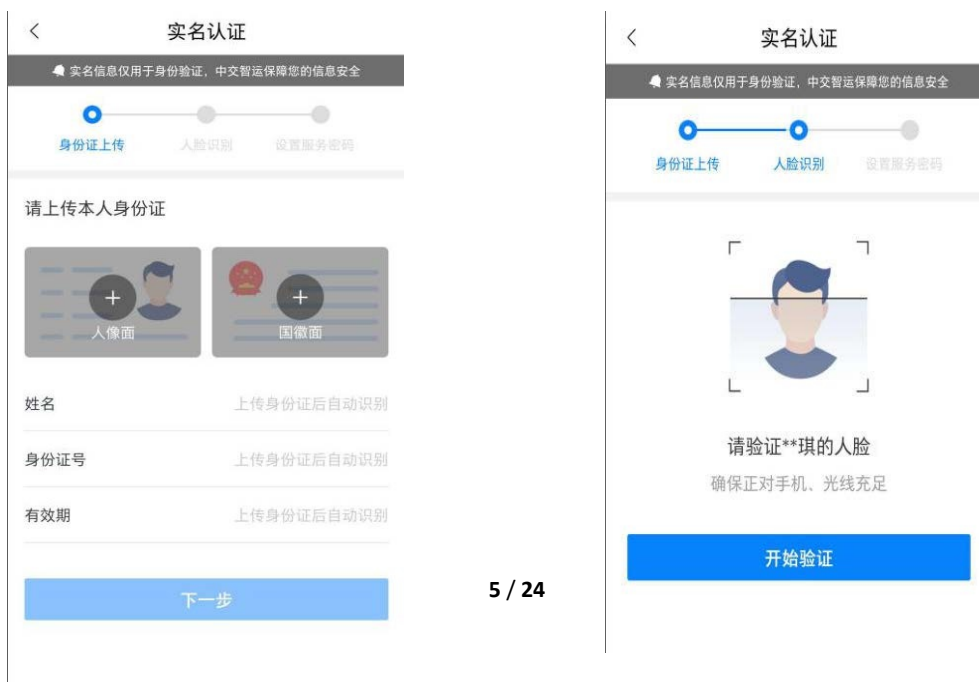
实名认证

实名信息仅用于身份验证，中交智运保障您的信息安全

身份证上传　人脸识别　设置服务密码

请上传本人身份证

人像面

国徽面

姓名　上传身份证后自动识别

身份证号　上传身份证后自动识别

有效期　上传身份证后自动识别

下一步

5 / 24

实名认证

实名信息仅用于身份验证，中交智运保障您的信息安全

身份证上传　人脸识别　设置服务密码

请验证**琪的人脸

确保正对手机、光线充足

开始验证